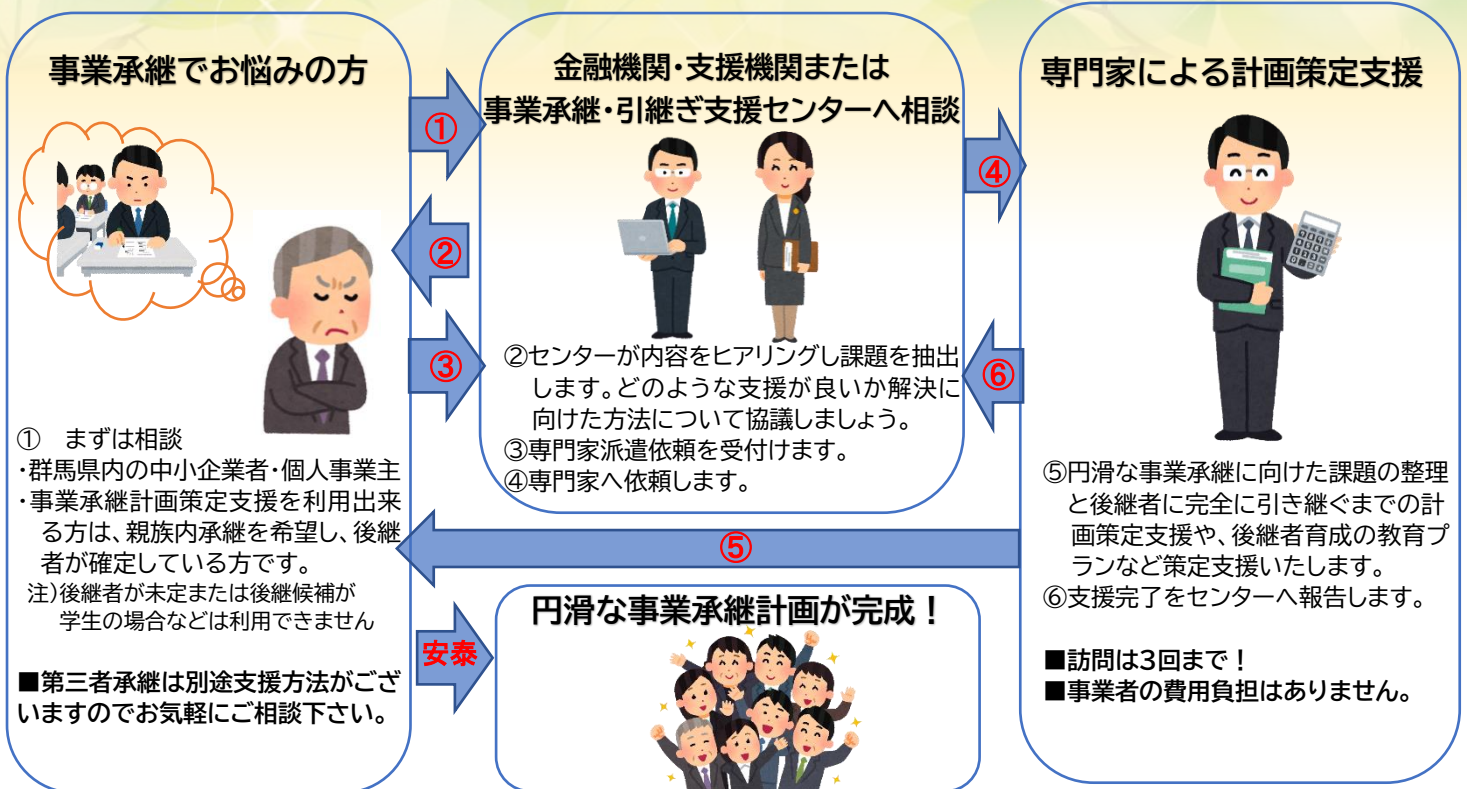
事業承継でお悩みの方

①　まずは相談
・群馬県内の中小企業者・個人事業主
・事業承継計画策定支援を利用出来る方は、親族内承継を希望し、後継者が確定している方です。
注)後継者が未定または後継候補が学生の場合などは利用できません

■第三者承継は別途支援方法がございますのでお気軽にご相談下さい。

①
②
③

金融機関・支援機関または
事業承継・引継ぎ支援センターへ相談

②センターが内容をヒアリングし課題を抽出します。どのような支援が良いか解決に向けた方法について協議しましょう。
③専門家派遣依頼を受付けます。
④専門家へ依頼します。

④
⑥

専門家による計画策定支援

⑤円滑な事業承継に向けた課題の整理と後継者に完全に引き継ぐまでの計画策定支援や、後継者育成の教育プランなど策定支援いたします。
⑥支援完了をセンターへ報告します。

■訪問は3回まで！
■事業者の費用負担はありません。

⑤

安泰

円滑な事業承継計画が完成！